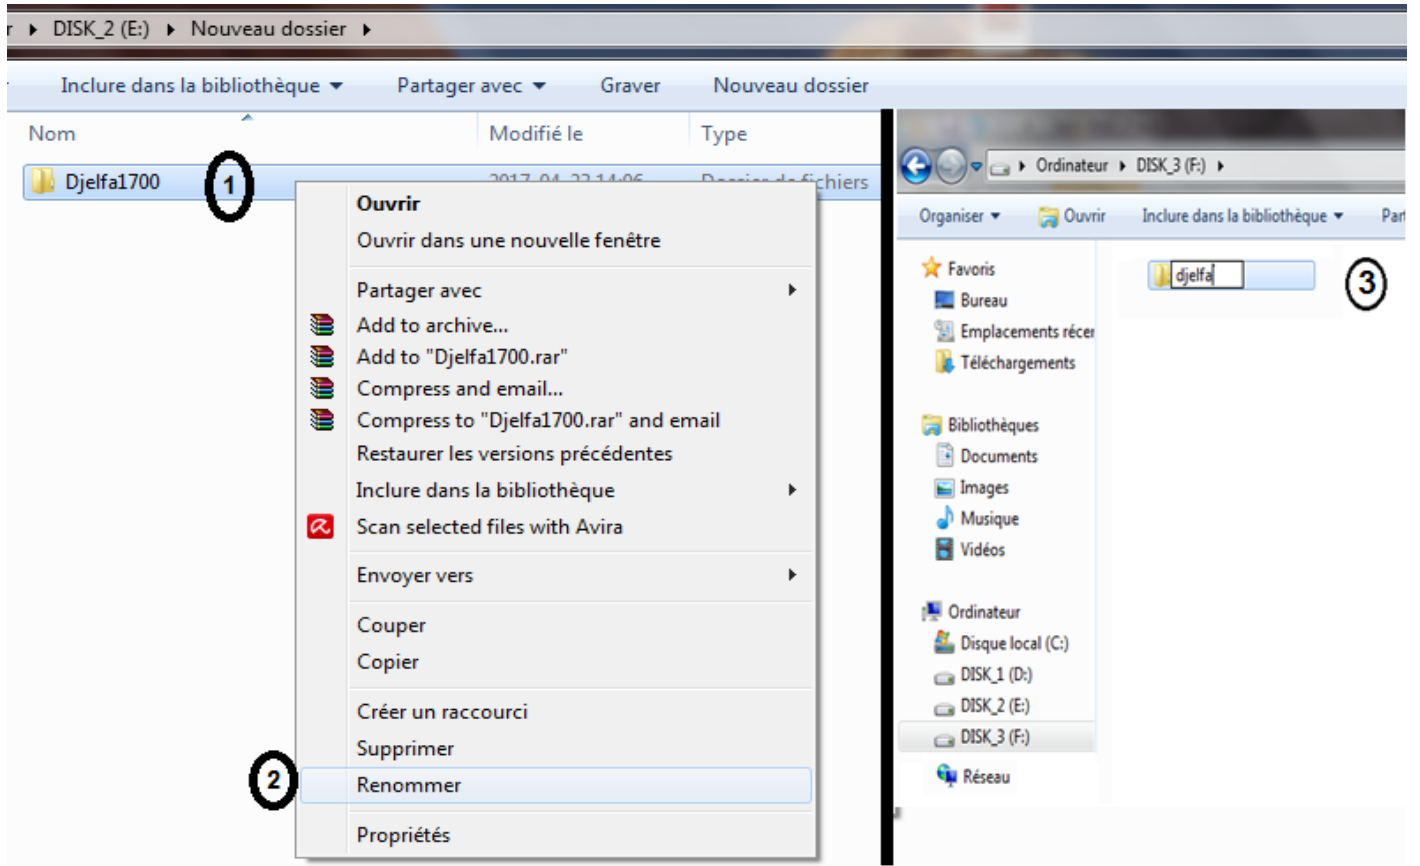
r ▸ DISK_2 (E:) ▸ Nouveau dossier ▸

Inclure dans la bibliothèque ▾ Partager avec ▾ Graver Nouveau dossier

Nom Modifié le Type

Djelfa1700 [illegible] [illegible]chiers

1

Ouvrir
Ouvrir dans une nouvelle fenêtre
Partager avec
Add to archive...
Add to "Djelfa1700.rar"
Compress and email...
Compress to "Djelfa1700.rar" and email
Restaurer les versions précédentes
Inclure dans la bibliothèque
Scan selected files with Avira
Envoyer vers
Couper
Copier
Créer un raccourci
Supprimer
Renommer
Propriétés

2

▸ Ordinateur ▸ DISK_3 (F:) ▸

Organiser ▾ Ouvrir Inclure dans la bibliothèque ▾ Part

Favoris
Bureau
Emplacements récen
Téléchargements
Bibliothèques
Documents
Images
Musique
Vidéos
Ordinateur
Disque local (C:)
DISK_1 (D:)
DISK_2 (E:)
DISK_3 (F:)
Réseau

djelfa

3